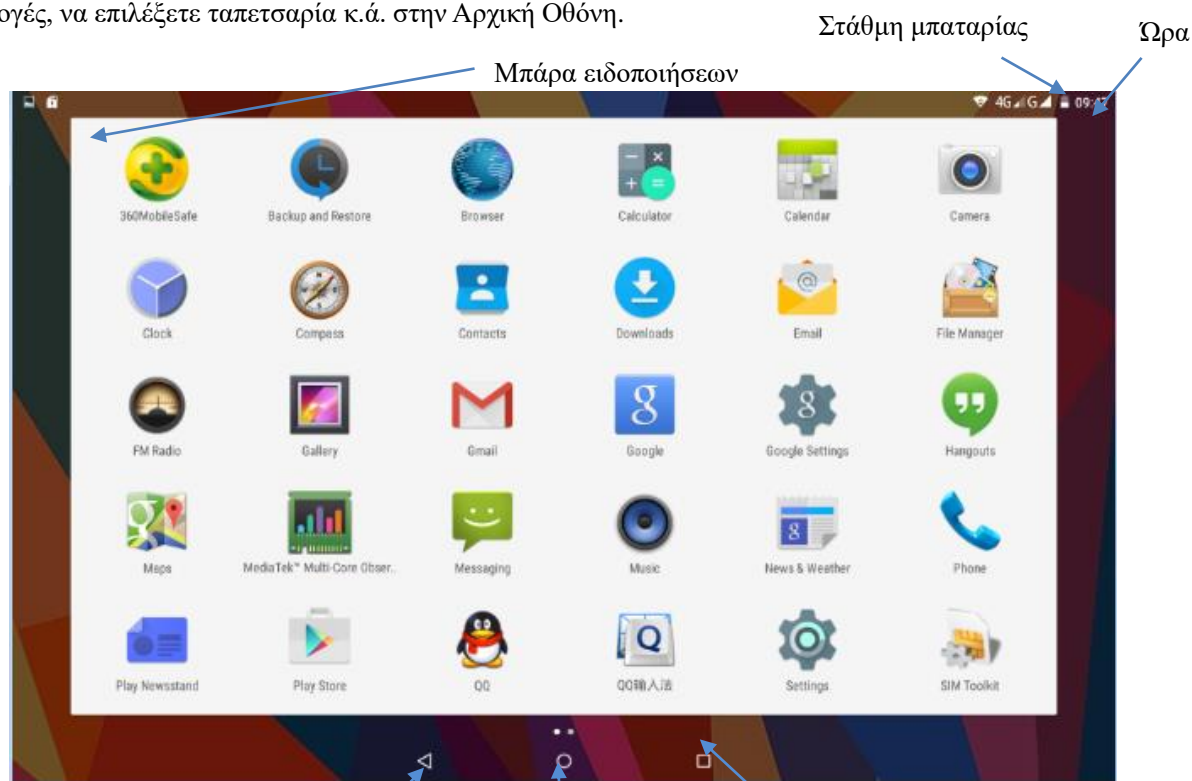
ογές, να επιλέξετε ταπετσαρία κ.ά. στην Αρχική Οθόνη.

Στάθμη μπαταρίας

Ώρα

Μπάρα ειδοποιήσεων

4G G 09:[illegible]

360MobileSafe
Backup and Restore
Browser
Calculator
Calendar
Camera

Clock
Compass
Contacts
Downloads
Email
File Manager

FM Radio
Gallery
Gmail
Google
Google Settings
Hangouts

Maps
MediaTek™ Multi-Core Obser..
Messaging
Music
News & Weather
Phone

Play Newsstand
Play Store
QQ
QQ输入法
Settings
SIM Toolkit